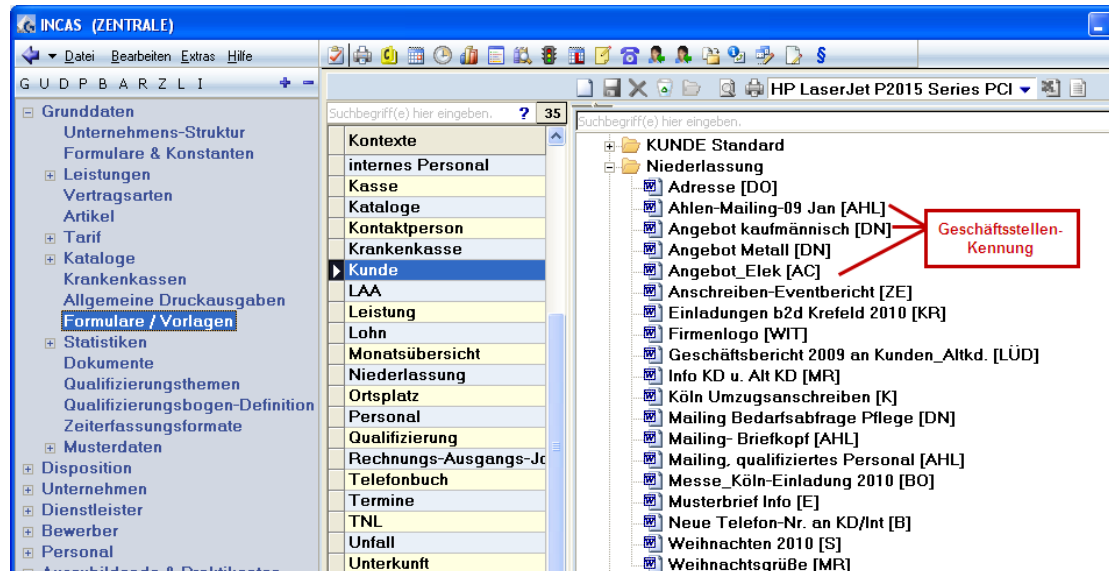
INCAS (ZENTRALE)

Datei Bearbeiten Extras Hilfe

G U D P B A R Z L I

Grunddaten
Unternehmens-Struktur
Formulare & Konstanten
Leistungen
Vertragsarten
Artikel
Tarif
Kataloge
Krankenkassen
Allgemeine Druckausgaben
Formulare / Vorlagen
Statistiken
Dokumente
Qualifizierungsthemen
Qualifizierungsbogen-Definition
Zeiterfassungsformate
Musterdaten
Disposition
Unternehmen
Dienstleister
Bewerber
Personal

Suchbegriff(e) hier eingeben. ? 35

Kontexte
internes Personal
Kasse
Kataloge
Kontaktperson
Krankenkasse
Kunde
LAA
Leistung
Lohn
Monatsübersicht
Niederlassung
Ortsplatz
Personal
Qualifizierung
Rechnungs-Ausgangs-Jo
Telefonbuch
Termine
TNL
Unfall
Unterkunft

HP LaserJet P2015 Series PCI

Suchbegriff(e) hier eingeben.

KUNDE Standard
Niederlassung
Adresse [DO]
Ahlen-Mailing-09 Jan [AHL]
Angebot kaufmännisch [DN]
Angebot Metall [DN]
Angebot_Elek [AC]
Anschreiben-Eventbericht [ZE]
Einladungen b2d Krefeld 2010 [KR]
Firmenlogo [WIT]
Geschäftsbericht 2009 an Kunden_Altkd. [LÜD]
Info KD u. Alt KD [MR]
Köln Umzugsanschreiben [K]
Mailing Bedarfsabfrage Pflege [DN]
Mailing- Briefkopf [AHL]
Mailing, qualifiziertes Personal [AHL]
Messe_Köln-Einladung 2010 [BO]
Musterbrief Info [E]
Neue Telefon-Nr. an KD/Int [B]
Weihnachten 2010 [S]
Weihnachtsgrüße [MR]

Geschäftsstellen-Kennung